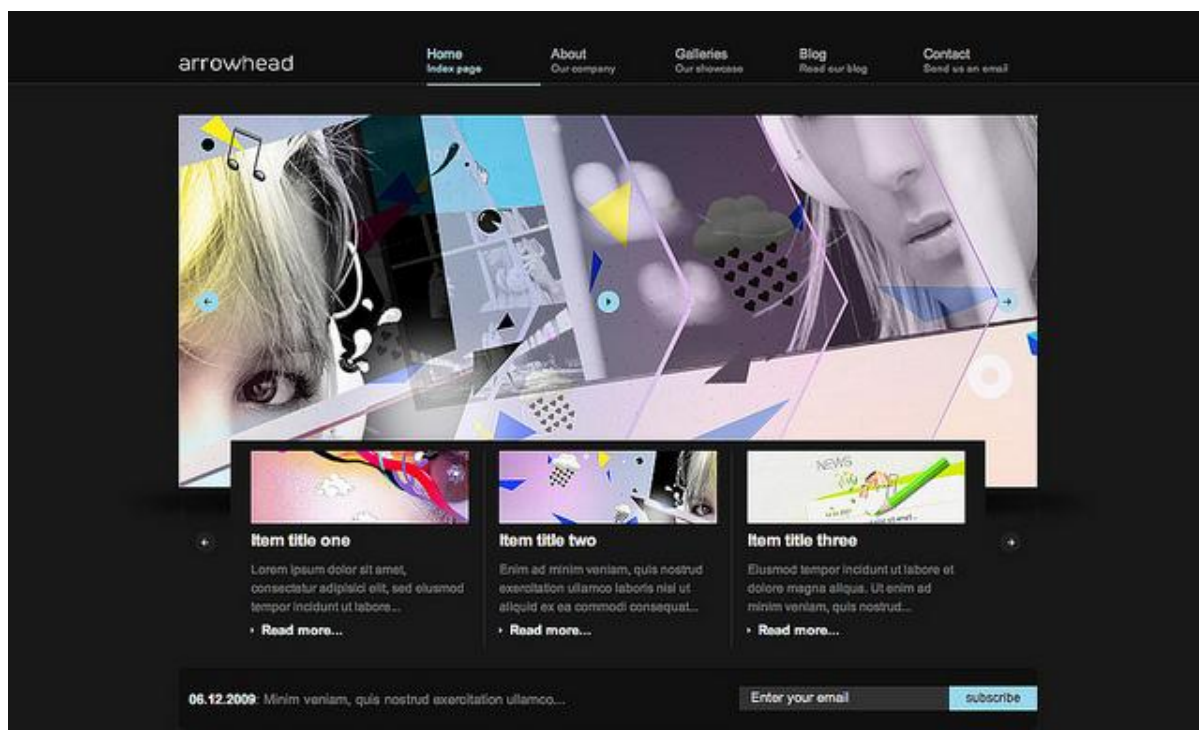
arrowhead

Home
Index page

About
Our company

Galleries
Our showcase

Blog
Read our blog

Contact
Send us an email

Item title one

Lorem ipsum dolor sit amet, consectetur adipisici elit, sed eiusmod tempor incidunt ut labore...

Read more...

Item title two

Enim ad minim veniam, quis nostrud exercitation ullamco laboris nisi ut aliquid ex ea commodi consequat...

Read more...

Item title three

Eiusmod tempor incidunt ut labore et dolore magna aliqua. Ut enim ad minim veniam, quis nostrud...

Read more...

06.12.2009: Minim veniam, quis nostrud exercitation ullamco...

Enter your email

subscribe